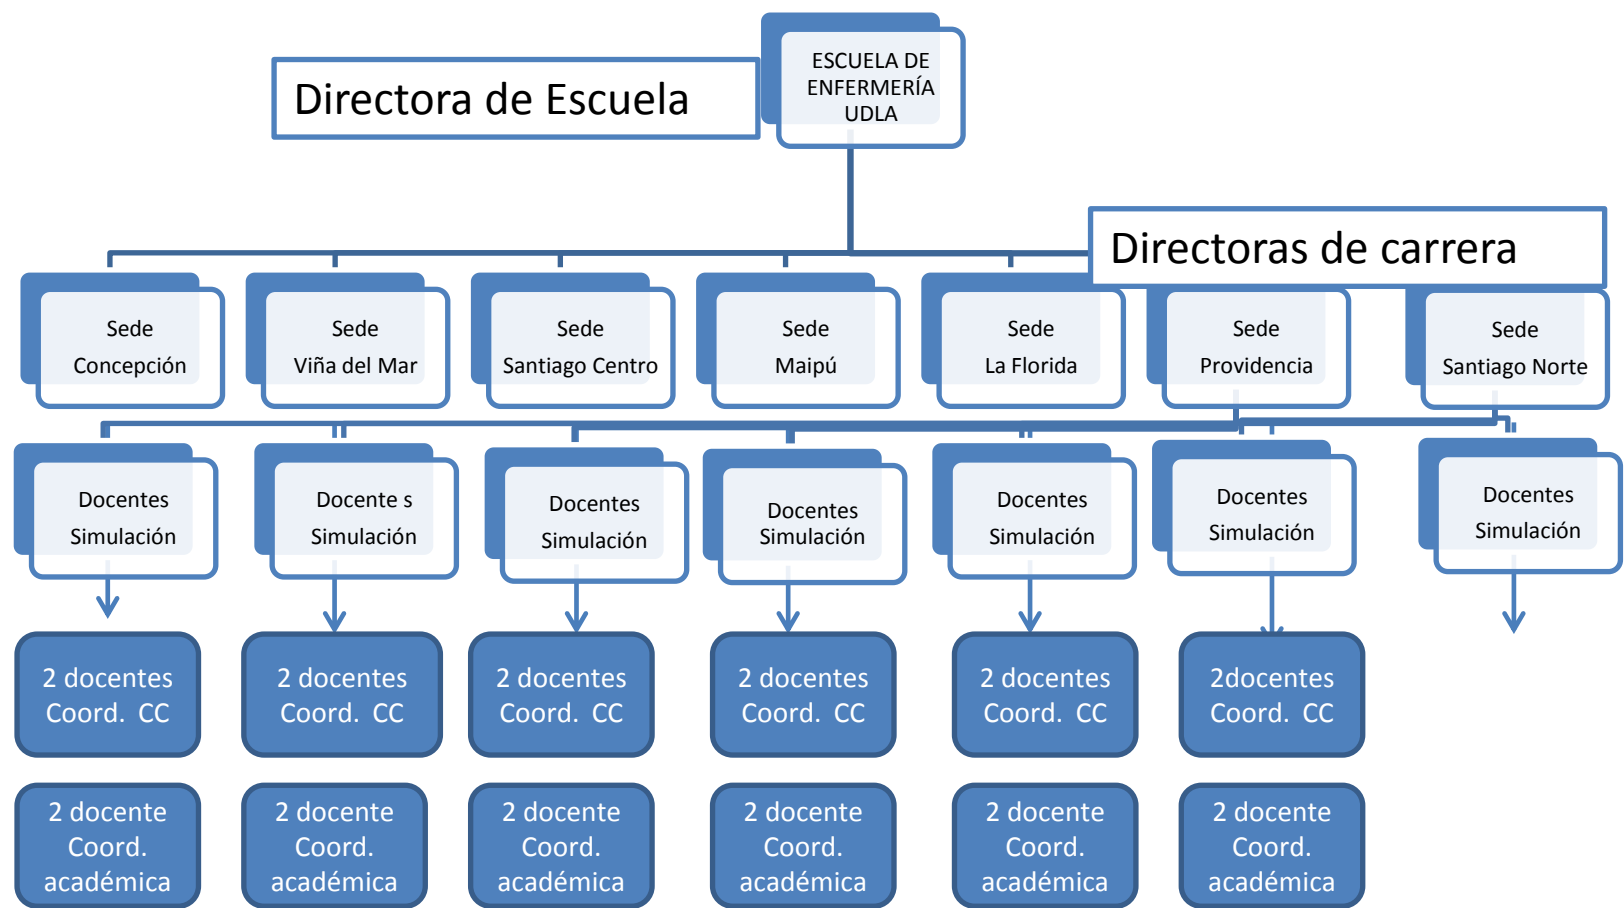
Directora de Escuela

ESCUELA DE ENFERMERÍA UDLA

Directoras de carrera

Sede Concepción

Sede Viña del Mar

Sede Santiago Centro

Sede Maipú

Sede La Florida

Sede Providencia

Sede Santiago Norte

Docentes Simulación

Docente s Simulación

Docentes Simulación

Docentes Simulación

Docentes Simulación

Docentes Simulación

Docentes Simulación

2 docentes Coord. CC

2 docentes Coord. CC

2 docentes Coord. CC

2 docentes Coord. CC

2 docentes Coord. CC

2docentes Coord. CC

2 docente Coord. académica

2 docente Coord. académica

2 docente Coord. académica

2 docente Coord. académica

2 docente Coord. académica

2 docente Coord. académica